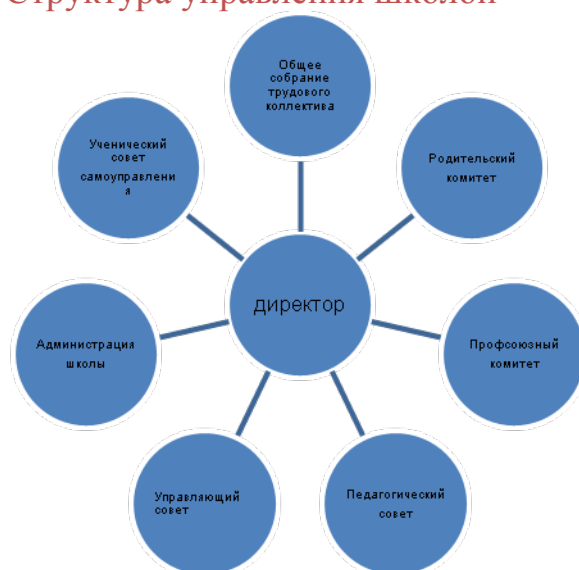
Структура управления школой

Общее собрание трудового коллектива

Ученический совет самоуправления

Родительский комитет

директор

Администрация школы

Профсоюзный комитет

Управляющий совет

Педагогический совет